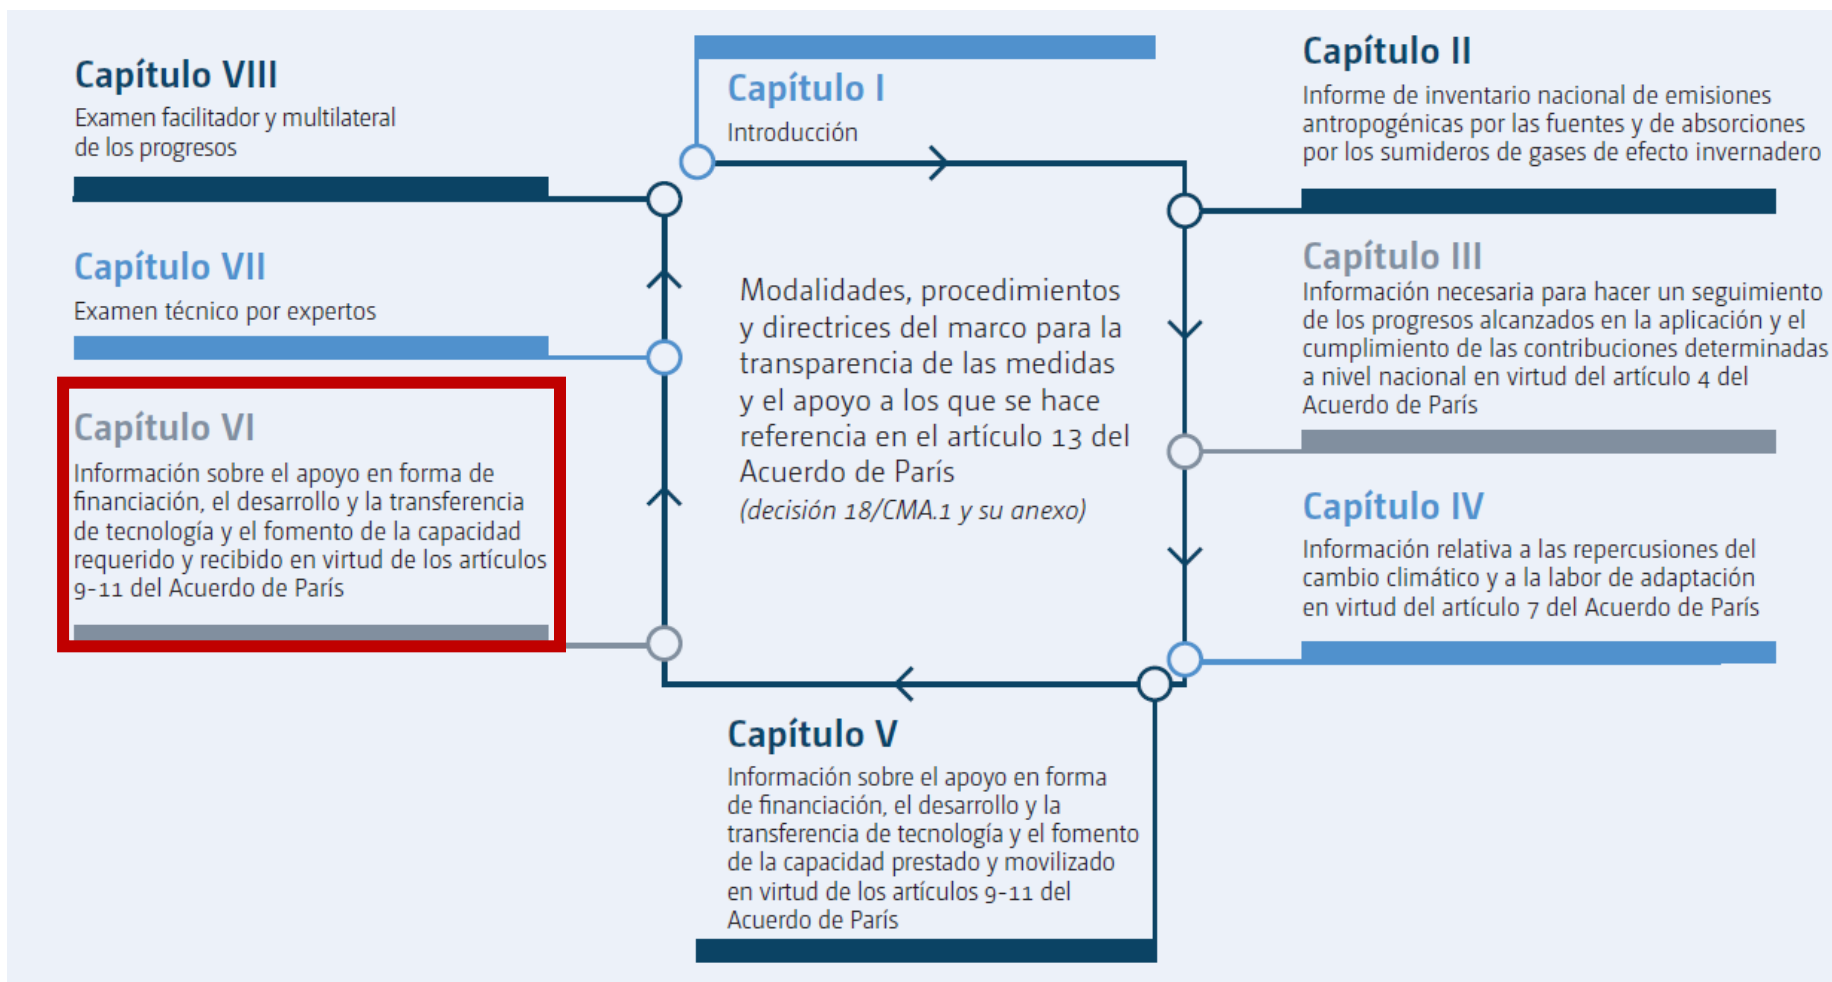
Capítulo VIII
Examen facilitador y multilateral de los progresos

Capítulo I
Introducción

Capítulo II
Informe de inventario nacional de emisiones antropogénicas por las fuentes y de absorciones por los sumideros de gases de efecto invernadero

Capítulo VII
Examen técnico por expertos

Modalidades, procedimientos y directrices del marco para la transparencia de las medidas y el apoyo a los que se hace referencia en el artículo 13 del Acuerdo de París
(decisión 18/CMA.1 y su anexo)

Capítulo III
Información necesaria para hacer un seguimiento de los progresos alcanzados en la aplicación y el cumplimiento de las contribuciones determinadas a nivel nacional en virtud del artículo 4 del Acuerdo de París

Capítulo VI
Información sobre el apoyo en forma de financiación, el desarrollo y la transferencia de tecnología y el fomento de la capacidad requerido y recibido en virtud de los artículos 9-11 del Acuerdo de París

Capítulo IV
Información relativa a las repercusiones del cambio climático y a la labor de adaptación en virtud del artículo 7 del Acuerdo de París

Capítulo V
Información sobre el apoyo en forma de financiación, el desarrollo y la transferencia de tecnología y el fomento de la capacidad prestado y movilizado en virtud de los artículos 9-11 del Acuerdo de París